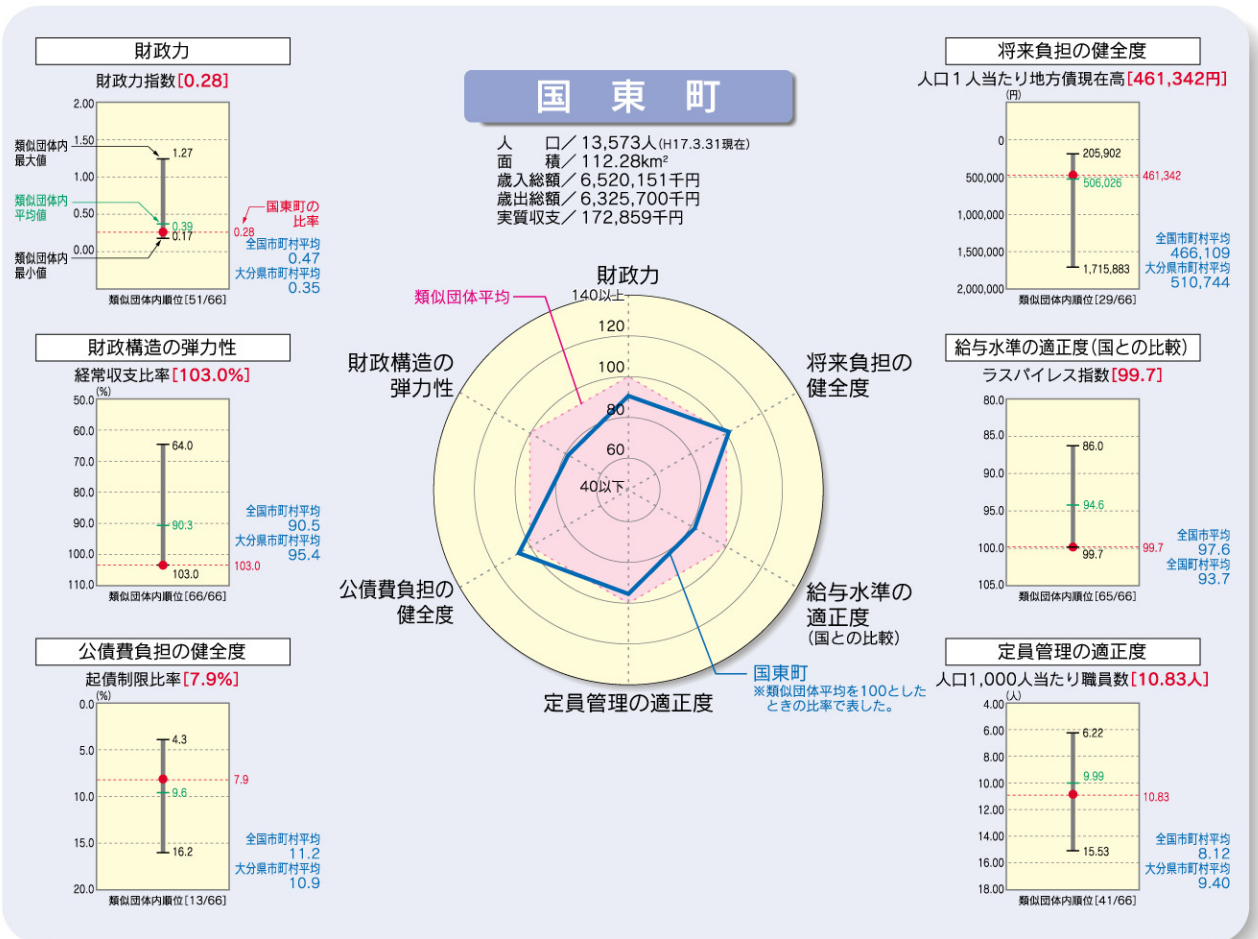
国　東　町

人　　口／13,573人(H17.3.31現在)
面　　積／112.28km²
歳入総額／6,520,151千円
歳出総額／6,325,700千円
実質収支／172,859千円

財政力
財政力指数[0.28]
2.00
1.50
1.00
0.50
0.00
類似団体内最大値
類似団体内平均値
類似団体内最小値
1.27
0.39
0.17
0.28
国東町の比率
全国市町村平均 0.47
大分県市町村平均 0.35
類似団体内順位[51/66]

財政構造の弾力性
経常収支比率[103.0%]
(%)
50.0
60.0
70.0
80.0
90.0
100.0
110.0
64.0
90.3
103.0
103.0
全国市町村平均 90.5
大分県市町村平均 95.4
類似団体内順位[66/66]

公債費負担の健全度
起債制限比率[7.9%]
(%)
0.0
5.0
10.0
15.0
20.0
4.3
7.9
9.6
16.2
全国市町村平均 11.2
大分県市町村平均 10.9
類似団体内順位[13/66]

財政力
類似団体平均
140以上
120
100
80
60
40以下
将来負担の健全度
財政構造の弾力性
給与水準の適正度(国との比較)
公債費負担の健全度
定員管理の適正度
国東町
※類似団体平均を100としたときの比率で表した。

将来負担の健全度
人口1人当たり地方債現在高[461,342円]
(円)
0
500,000
1,000,000
1,500,000
2,000,000
205,902
506,026
461,342
1,715,883
全国市町村平均 466,109
大分県市町村平均 510,744
類似団体内順位[29/66]

給与水準の適正度(国との比較)
ラスパイレス指数[99.7]
80.0
85.0
90.0
95.0
100.0
105.0
86.0
94.6
99.7
99.7
全国市平均 97.6
全国町村平均 93.7
類似団体内順位[65/66]

定員管理の適正度
人口1,000人当たり職員数[10.83人]
(人)
4.00
6.00
8.00
10.00
12.00
14.00
16.00
18.00
6.22
9.99
10.83
15.53
全国市町村平均 8.12
大分県市町村平均 9.40
類似団体内順位[41/66]